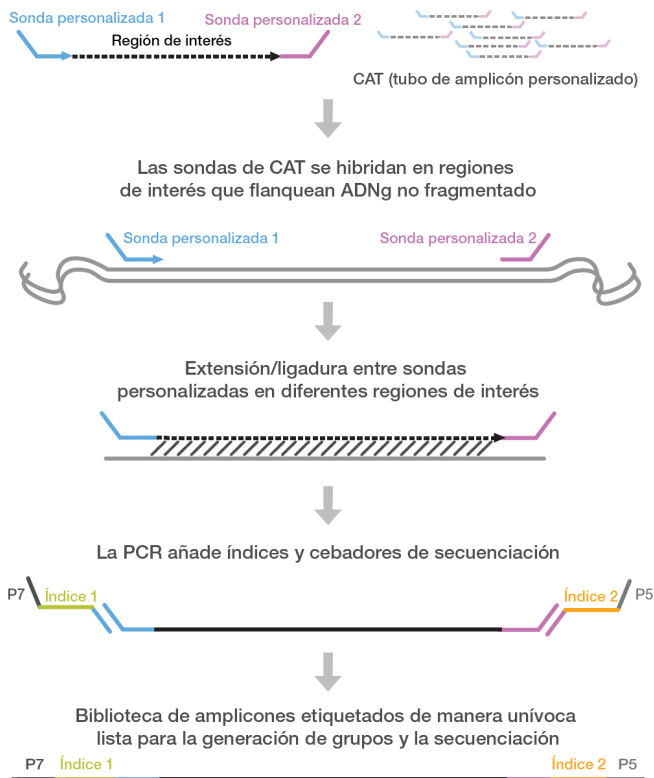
Sonda personalizada 1
Sonda personalizada 2
Región de interés
CAT (tubo de amplicón personalizado)

Las sondas de CAT se hibridan en regiones de interés que flanquean ADNg no fragmentado

Sonda personalizada 1
Sonda personalizada 2

Extensión/ligadura entre sondas personalizadas en diferentes regiones de interés

La PCR añade índices y cebadores de secuenciación

P7
Índice 1
Índice 2
P5

Biblioteca de amplicones etiquetados de manera unívoca lista para la generación de grupos y la secuenciación

P7
Índice 1
Índice 2
P5